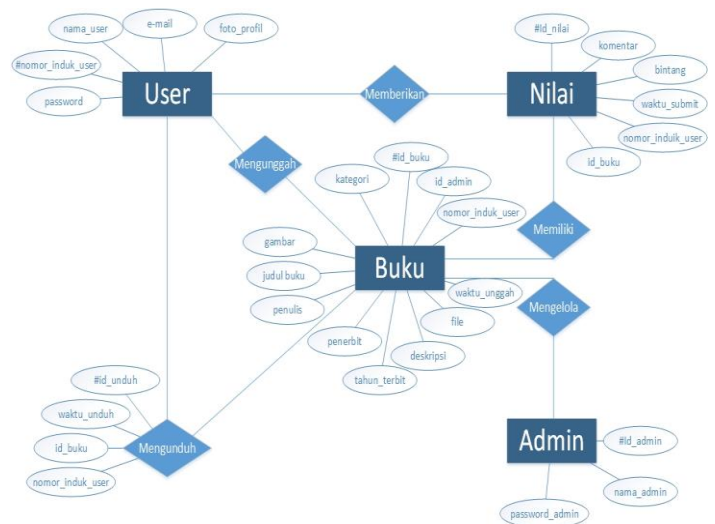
nama_user
e-mail
foto_profil
#nomor_induk_user
password
User
Memberikan
Nilai
#Id_nilai
komentar
bintang
waktu_submit
nomor_induk_user
id_buku
Mengunggah
#Id_buku
kategori
id_admin
nomor_induk_user
Memiliki
gambar
judul buku
penulis
Buku
waktu_unggah
file
Mengelola
penerbit
deskripsi
tahun_terbit
#id_unduh
waktu_unduh
id_buku
Mengunduh
nomor_induk_user
Admin
#Id_admin
nama_admin
password_admin